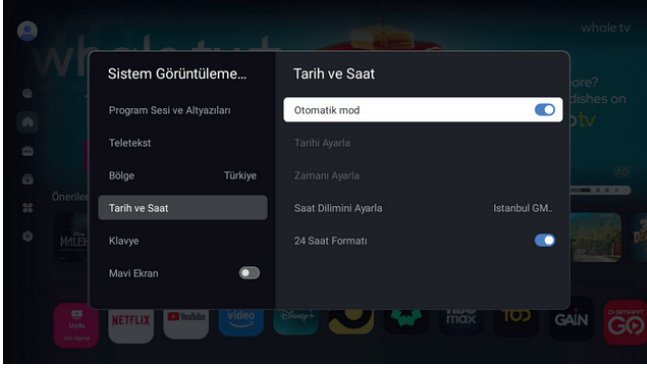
whale tv

Sistem Görüntüleme...

Program Sesi ve Altyazıları

Teletekst

Bölge Türkiye

Tarih ve Saat

Klavye

Mavi Ekran

Tarih ve Saat

Otomatik mod

Tarihi Ayarla

Zamanı Ayarla

Saat Dilimini Ayarla Istanbul GM..

24 Saat Formatı

ore?
dishes on
tv

Önerile

NETFLIX
YouTube
video
Disney+
max
GAIN
GO